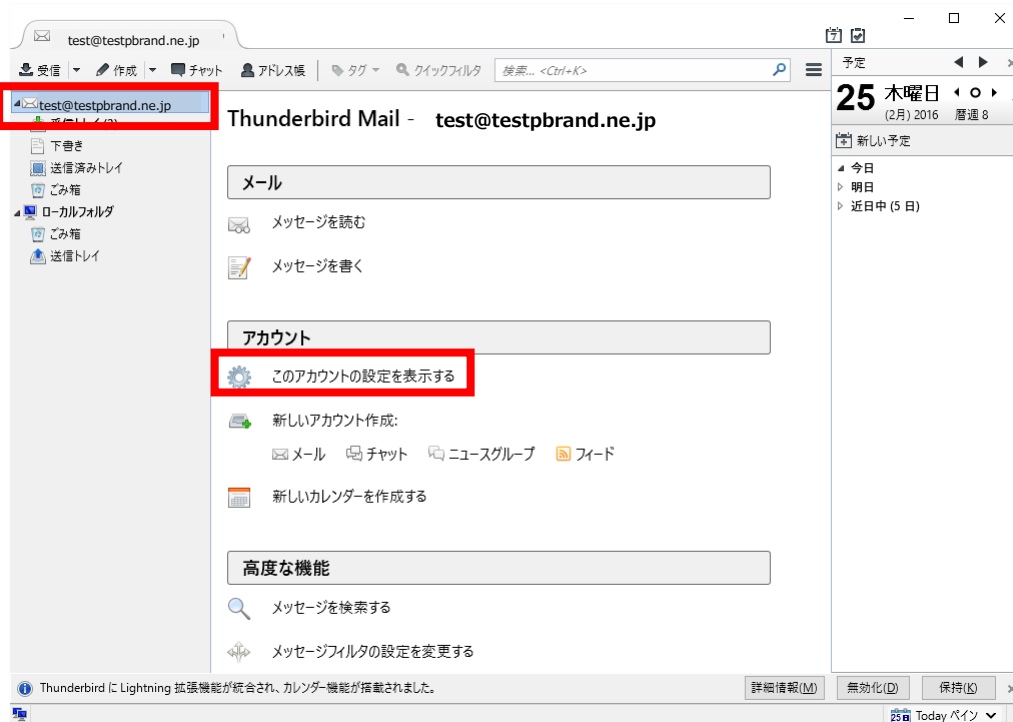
test@testpbrand.ne.jp

受信 | 作成 | チャット アドレス帳 タグ クイックフィルタ 検索... <Ctrl+K>

test@testpbrand.ne.jp
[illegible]
下書き
送信済みトレイ
ごみ箱
ローカルフォルダ
ごみ箱
送信トレイ

Thunderbird Mail - test@testpbrand.ne.jp

メール

メッセージを読む

メッセージを書く

アカウント

このアカウントの設定を表示する

新しいアカウント作成:

メール チャット ニュースグループ フィード

新しいカレンダーを作成する

高度な機能

メッセージを検索する

メッセージフィルタの設定を変更する

予定
25 木曜日
(2月) 2016 暦週 8
新しい予定
今日
明日
近日中 (5 日)

Thunderbird に Lightning 拡張機能が統合され、カレンダー機能が搭載されました。 詳細情報(M) 無効化(D) 保持(K)

Today ペイン